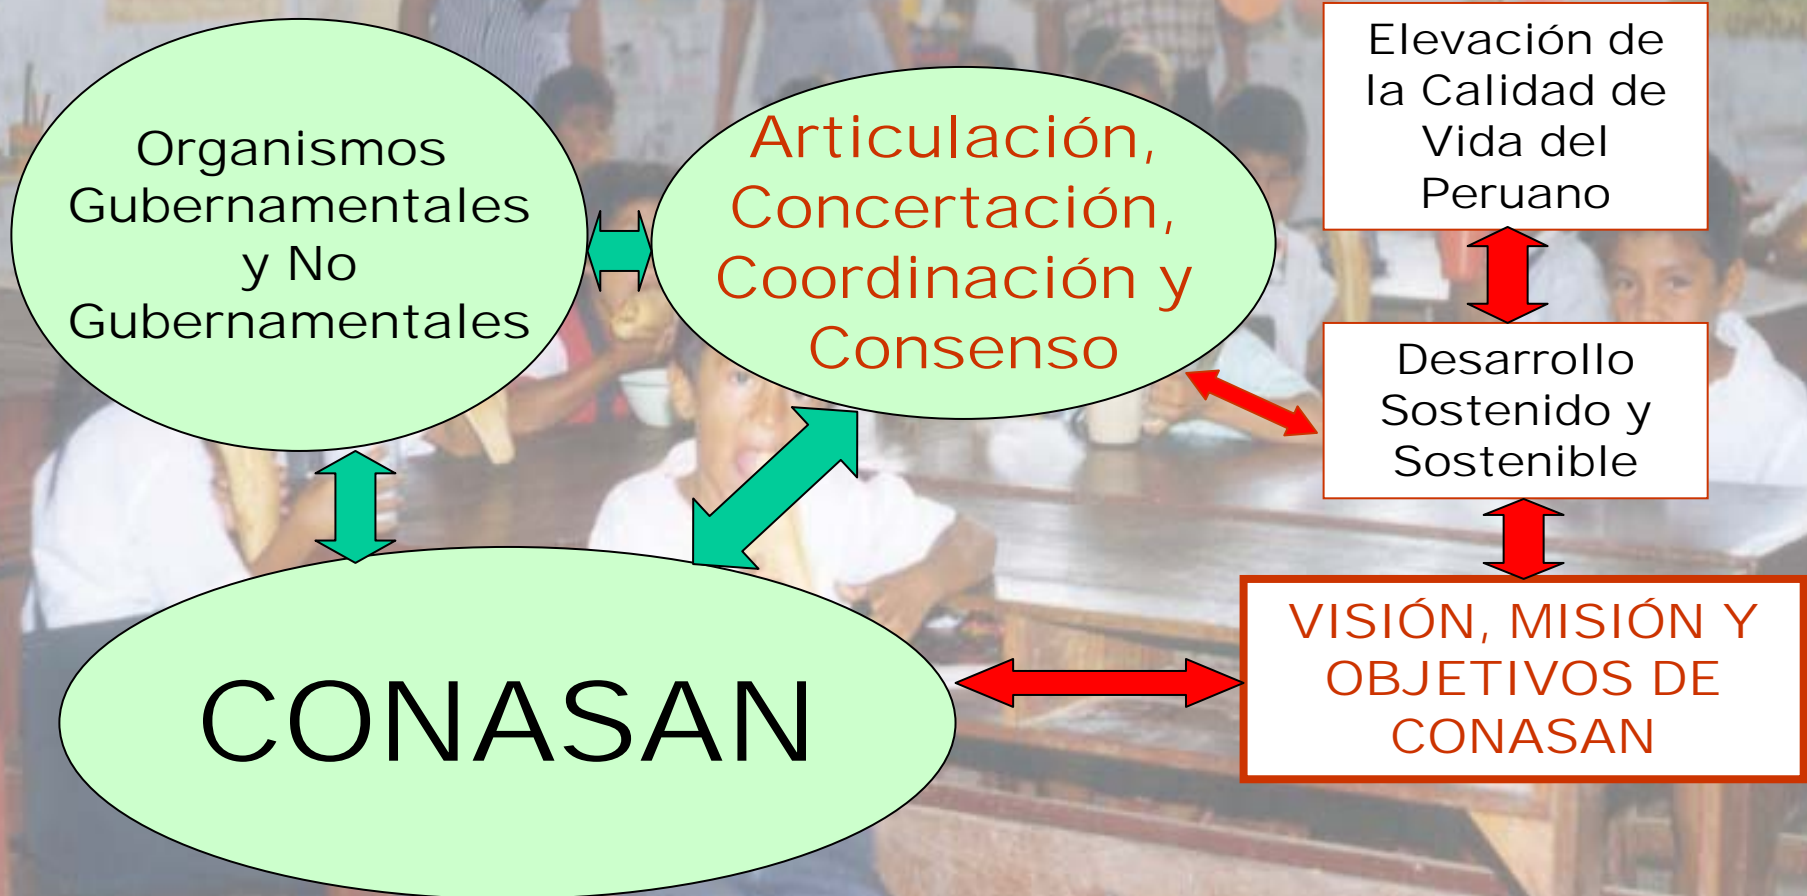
Organismos Gubernamentales y No Gubernamentales

Articulación, Concertación, Coordinación y Consenso

Elevación de la Calidad de Vida del Peruano

Desarrollo Sostenido y Sostenible

CONASAN

VISIÓN, MISIÓN Y OBJETIVOS DE CONASAN